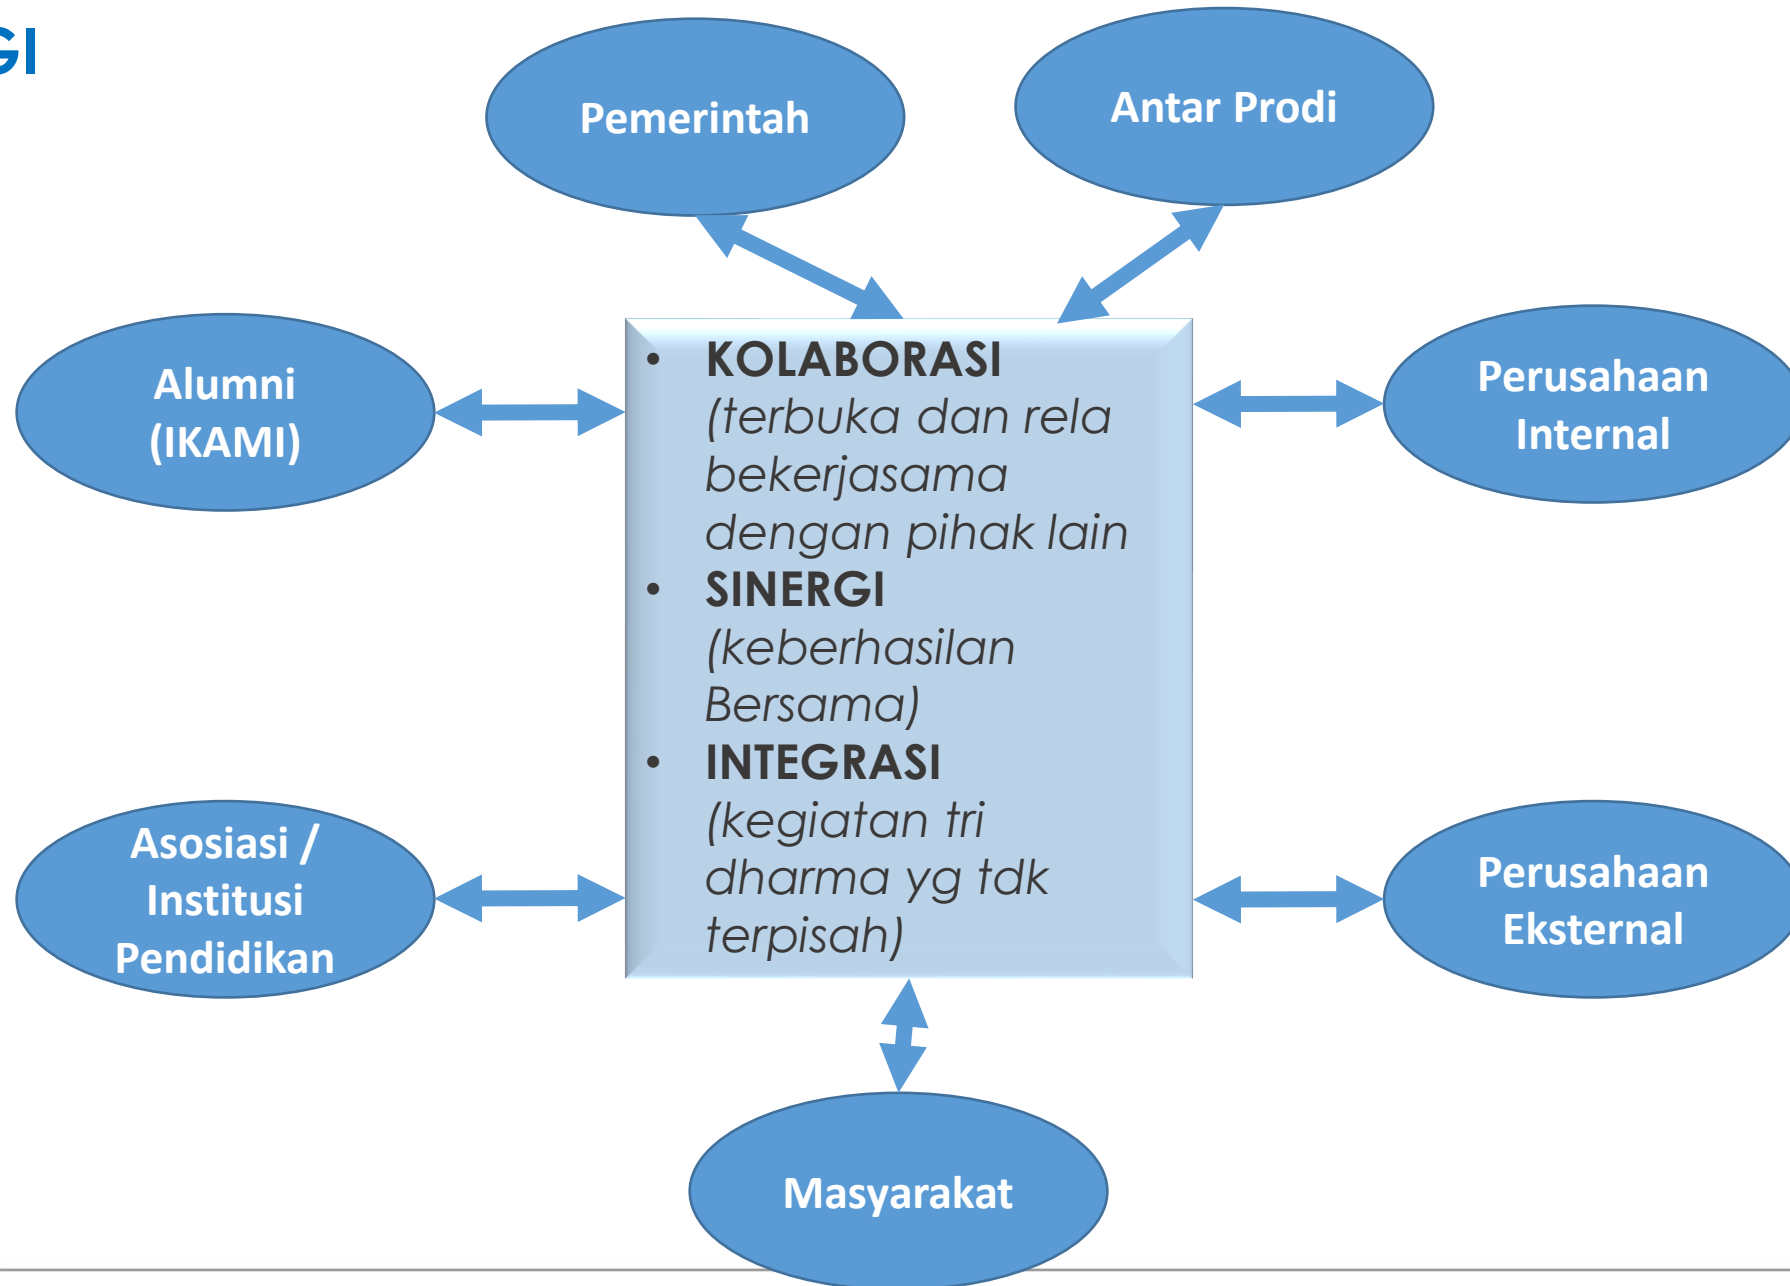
GI

Pemerintah

Antar Prodi

Alumni (IKAMI)

- **KOLABORASI** (terbuka dan rela bekerjasama dengan pihak lain
- **SINERGI** (keberhasilan Bersama)
- **INTEGRASI** (kegiatan tri dharma yg tdk terpisah)

Perusahaan Internal

Asosiasi / Institusi Pendidikan

Perusahaan Eksternal

Masyarakat